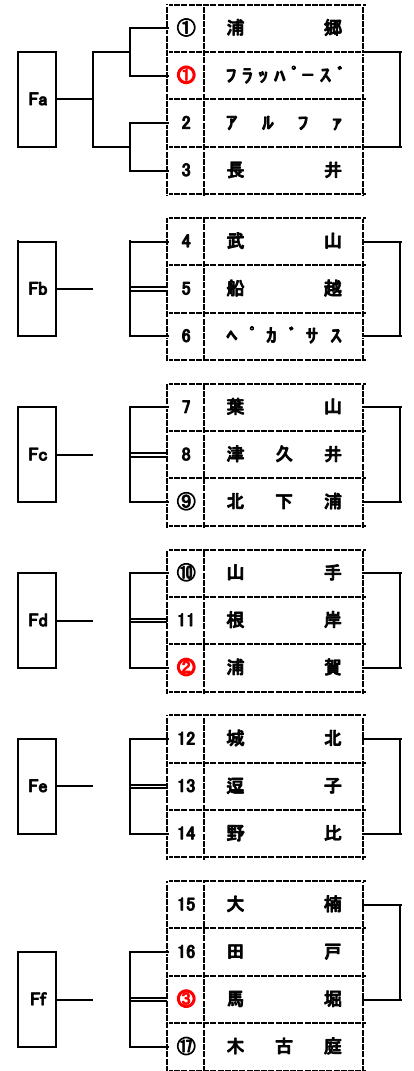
Fa

| | |
|---|---|
| ① | 浦 郷 |
| ❶ | フラッパーズ |
| 2 | アルファ |
| 3 | 長 井 |

Fb

| | |
|---|---|
| 4 | 武 山 |
| 5 | 船 越 |
| 6 | ペガサス |

Fc

| | |
|---|---|
| 7 | 葉 山 |
| 8 | 津 久 井 |
| ⑨ | 北 下 浦 |

Fd

| | |
|---|---|
| ⑩ | 山 手 |
| 11 | 根 岸 |
| ❷ | 浦 賀 |

Fe

| | |
|---|---|
| 12 | 城 北 |
| 13 | 逗 子 |
| 14 | 野 比 |

Ff

| | |
|---|---|
| 15 | 大 楠 |
| 16 | 田 戸 |
| ❸ | 馬 堀 |
| ⑰ | 木 古 庭 |